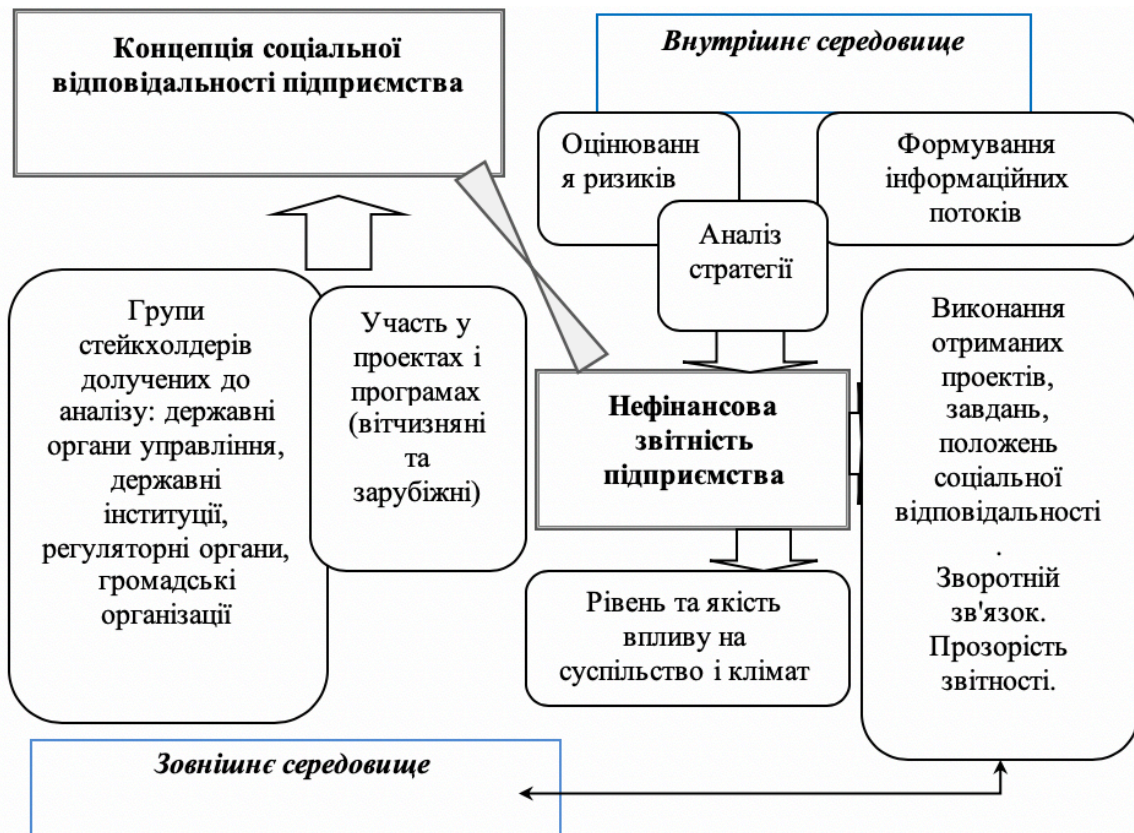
Концепція соціальної відповідальності підприємства

Внутрішнє середовище

Оцінюванн я ризиків

Формування інформаційних потоків

Аналіз стратегії

Групи стейкхолдерів долучених до аналізу: державні органи управління, державні інституції, регуляторні органи, громадські організації

Участь у проектах і програмах (вітчизняні та зарубіжні)

Нефінансова звітність підприємства

Виконання отриманих проектів, завдань, положень соціальної відповідальності . Зворотній зв'язок. Прозорість звітності.

Рівень та якість впливу на суспільство і клімат

Зовнішнє середовище